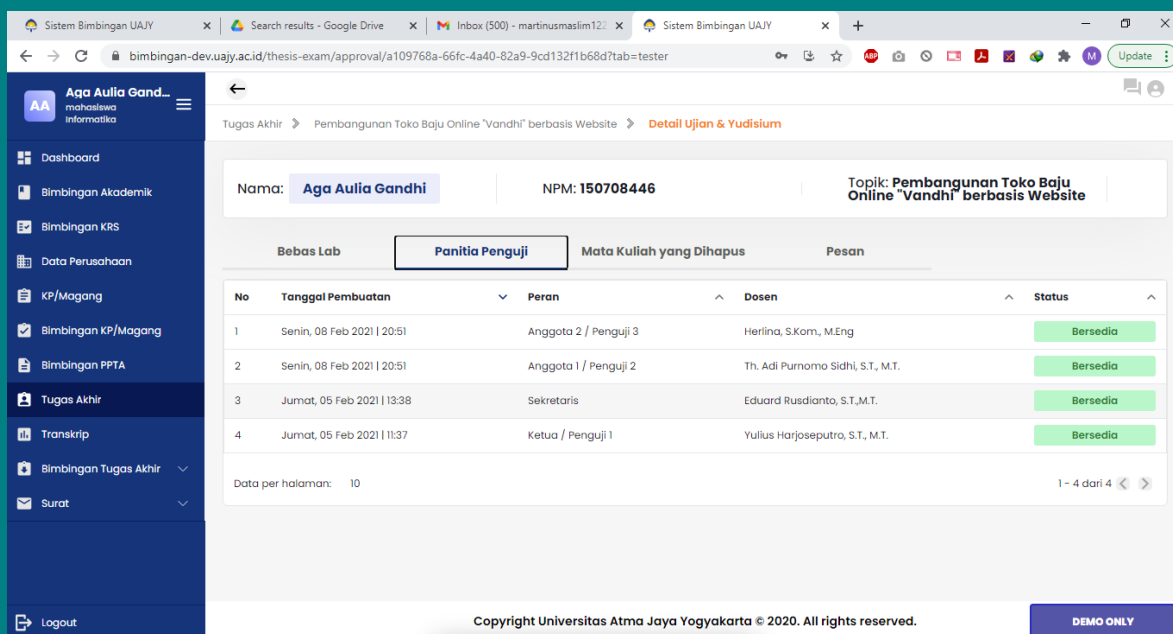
Sistem Bimbingan UAJY ×
Search results - Google Drive ×
Inbox (500) - martinusmaslim122 ×
Sistem Bimbingan UAJY ×
+

bimbingan-dev.uajy.ac.id/thesis-exam/approval/a109768a-66fc-4a40-82a9-9cd132f1b68d?tab=tester

Update

AA
Aga Aulia Gand...
mahasiswa
informatika

Dashboard
Bimbingan Akademik
Bimbingan KRS
Data Perusahaan
KP/Magang
Bimbingan KP/Magang
Bimbingan PPTA
Tugas Akhir
Transkrip
Bimbingan Tugas Akhir
Surat

Logout

Tugas Akhir > Pembangunan Toko Baju Online "Vandhi" berbasis Website > Detail Ujian & Yudisium

Nama: Aga Aulia Gandhi
NPM: 150708446
Topik: Pembangunan Toko Baju Online "Vandhi" berbasis Website

Bebas Lab
Panitia Penguji
Mata Kuliah yang Dihapus
Pesan

| No | Tanggal Pembuatan | Peran | Dosen | Status |
|---|---|---|---|---|
| 1 | Senin, 08 Feb 2021 \| 20:51 | Anggota 2 / Penguji 3 | Herlina, S.Kom., M.Eng | Bersedia |
| 2 | Senin, 08 Feb 2021 \| 20:51 | Anggota 1 / Penguji 2 | Th. Adi Purnomo Sidhi, S.T., M.T. | Bersedia |
| 3 | Jumat, 05 Feb 2021 \| 13:38 | Sekretaris | Eduard Rusdianto, S.T.,M.T. | Bersedia |
| 4 | Jumat, 05 Feb 2021 \| 11:37 | Ketua / Penguji 1 | Yulius Harjoseputro, S.T., M.T. | Bersedia |

Data per halaman: 10
1 - 4 dari 4

Copyright Universitas Atma Jaya Yogyakarta © 2020. All rights reserved.
DEMO ONLY